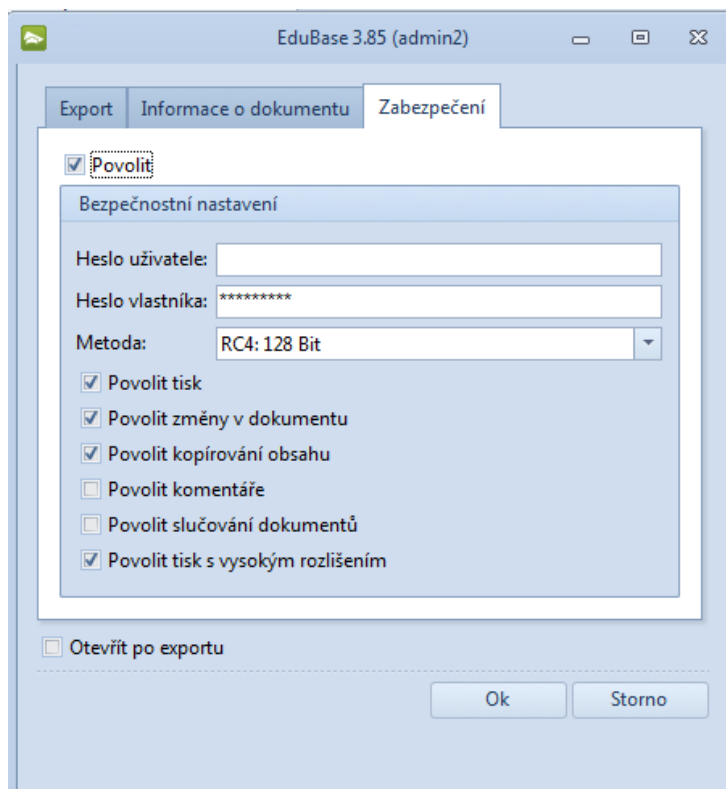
EduBase 3.85 (admin2)

Export | Informace o dokumentu | Zabezpečení

Povolit

Bezpečnostní nastavení

Heslo uživatele:

Heslo vlastníka: *********

Metoda: RC4: 128 Bit

Povolit tisk

Povolit změny v dokumentu

Povolit kopírování obsahu

Povolit komentáře

Povolit slučování dokumentů

Povolit tisk s vysokým rozlišením

Otevřít po exportu

Ok

Storno